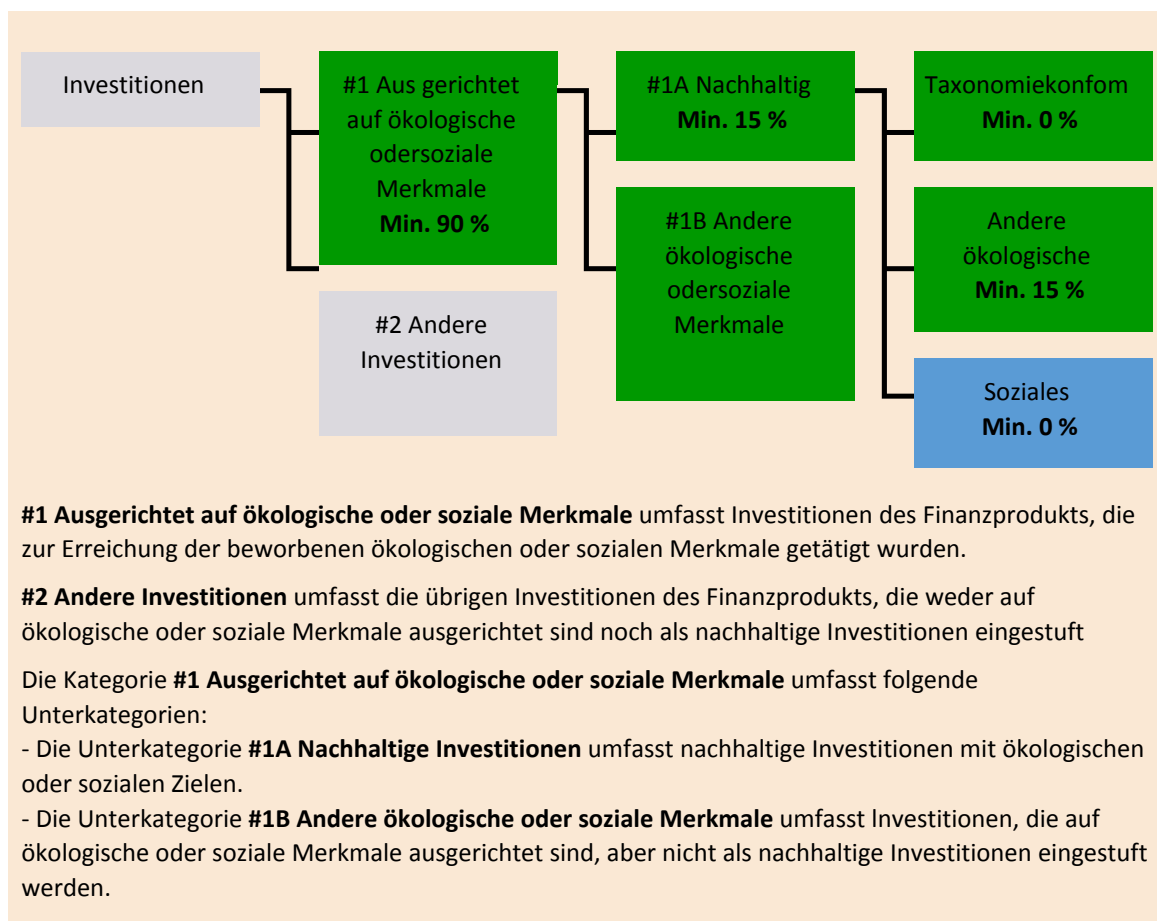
Investitionen

#1 Aus gerichtet auf ökologische odersoziale Merkmale
**Min. 90 %**

#2 Andere Investitionen

#1A Nachhaltig
**Min. 15 %**

#1B Andere ökologische odersoziale Merkmale

Taxonomiekonfom
**Min. 0 %**

Andere ökologische
**Min. 15 %**

Soziales
**Min. 0 %**

**#1 Ausgerichtet auf ökologische oder soziale Merkmale** umfasst Investitionen des Finanzprodukts, die zur Erreichung der beworbenen ökologischen oder sozialen Merkmale getätigt wurden.

**#2 Andere Investitionen** umfasst die übrigen Investitionen des Finanzprodukts, die weder auf ökologische oder soziale Merkmale ausgerichtet sind noch als nachhaltige Investitionen eingestuft

Die Kategorie **#1 Ausgerichtet auf ökologische oder soziale Merkmale** umfasst folgende Unterkategorien:
- Die Unterkategorie **#1A Nachhaltige Investitionen** umfasst nachhaltige Investitionen mit ökologischen oder sozialen Zielen.
- Die Unterkategorie **#1B Andere ökologische oder soziale Merkmale** umfasst lnvestitionen, die auf ökologische oder soziale Merkmale ausgerichtet sind, aber nicht als nachhaltige Investitionen eingestuft werden.